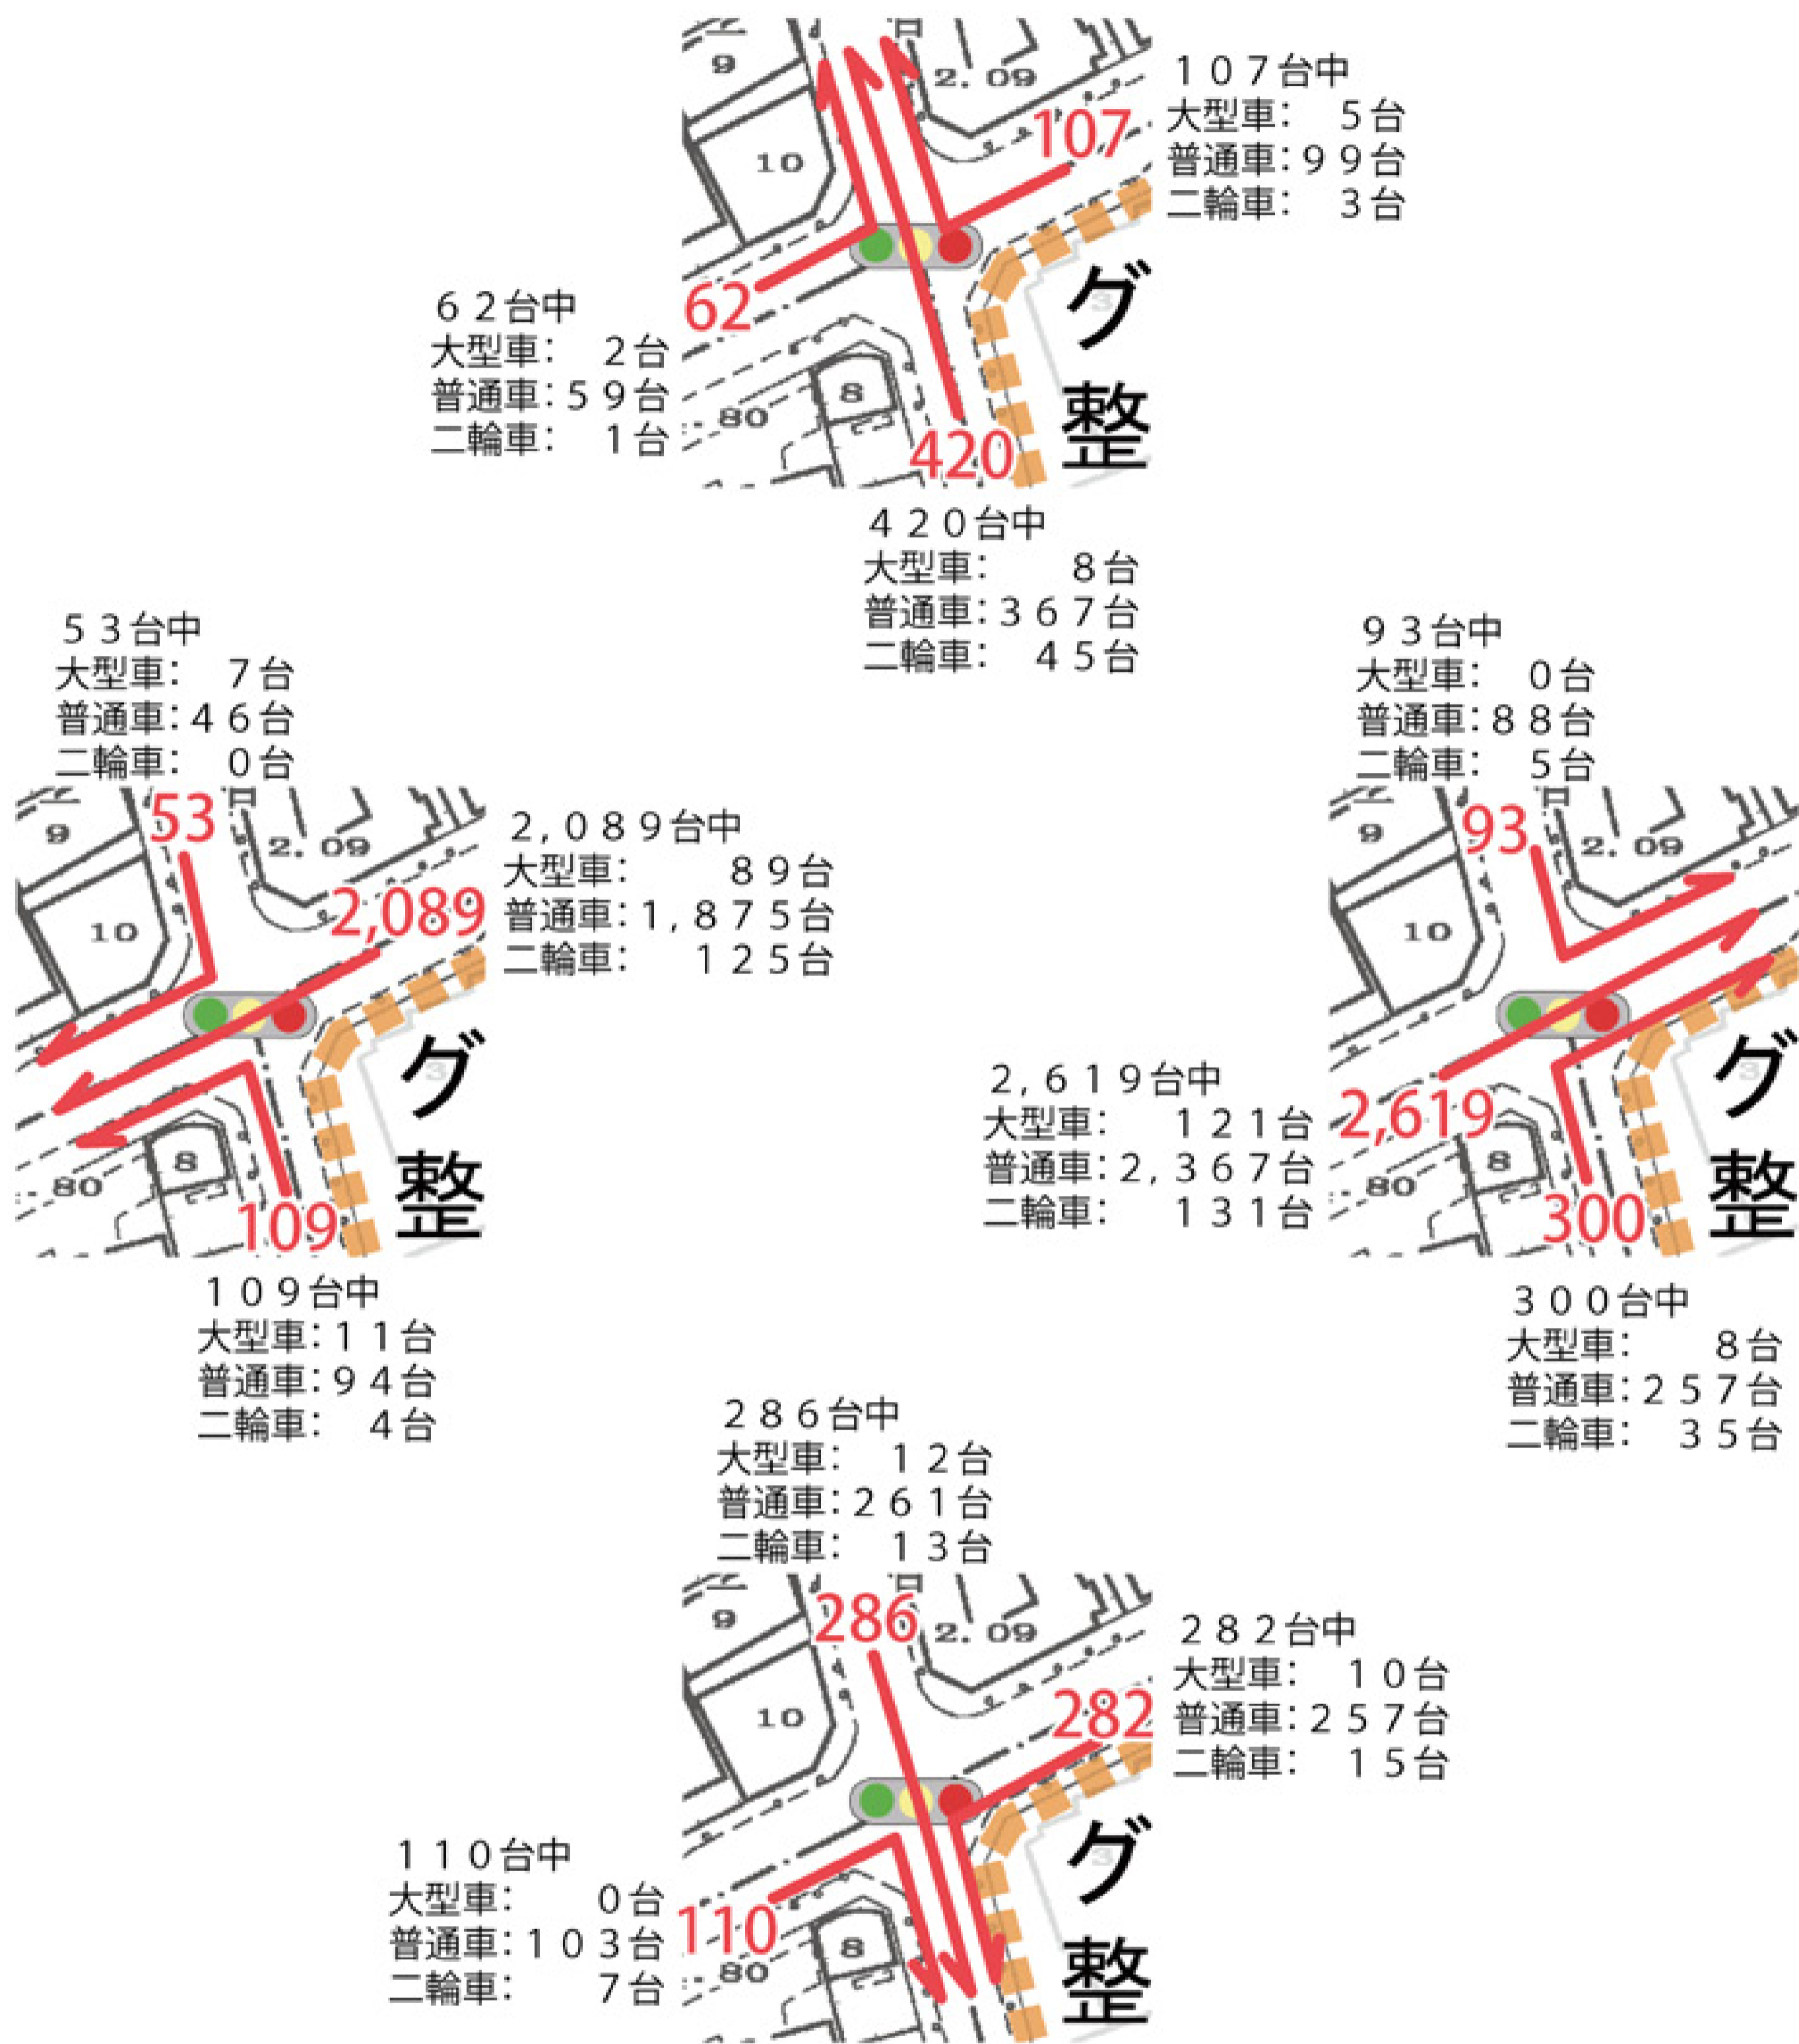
107台中
大型車：　5台
普通車：99台
二輪車：　3台

9
2.09
10
107
62
グ
整
8
80
420

62台中
大型車：　2台
普通車：59台
二輪車：　1台

420台中
大型車：　　8台
普通車：367台
二輪車：　45台

53台中
大型車：　7台
普通車：46台
二輪車：　0台

9
53
2.09
10
2,089
グ
整
8
80
109

2,089台中
大型車：　　　89台
普通車：1,875台
二輪車：　　125台

109台中
大型車：11台
普通車：94台
二輪車：　4台

93台中
大型車：　0台
普通車：88台
二輪車：　5台

9
93
2.09
10
グ
2,619
整
8
80
300

2,619台中
大型車：　　121台
普通車：2,367台
二輪車：　　131台

300台中
大型車：　　8台
普通車：257台
二輪車：　35台

286台中
大型車：　12台
普通車：261台
二輪車：　13台

9
286
2.09
10
282
グ
110
整
8
80

282台中
大型車：　10台
普通車：257台
二輪車：　15台

110台中
大型車：　　0台
普通車：103台
二輪車：　　7台